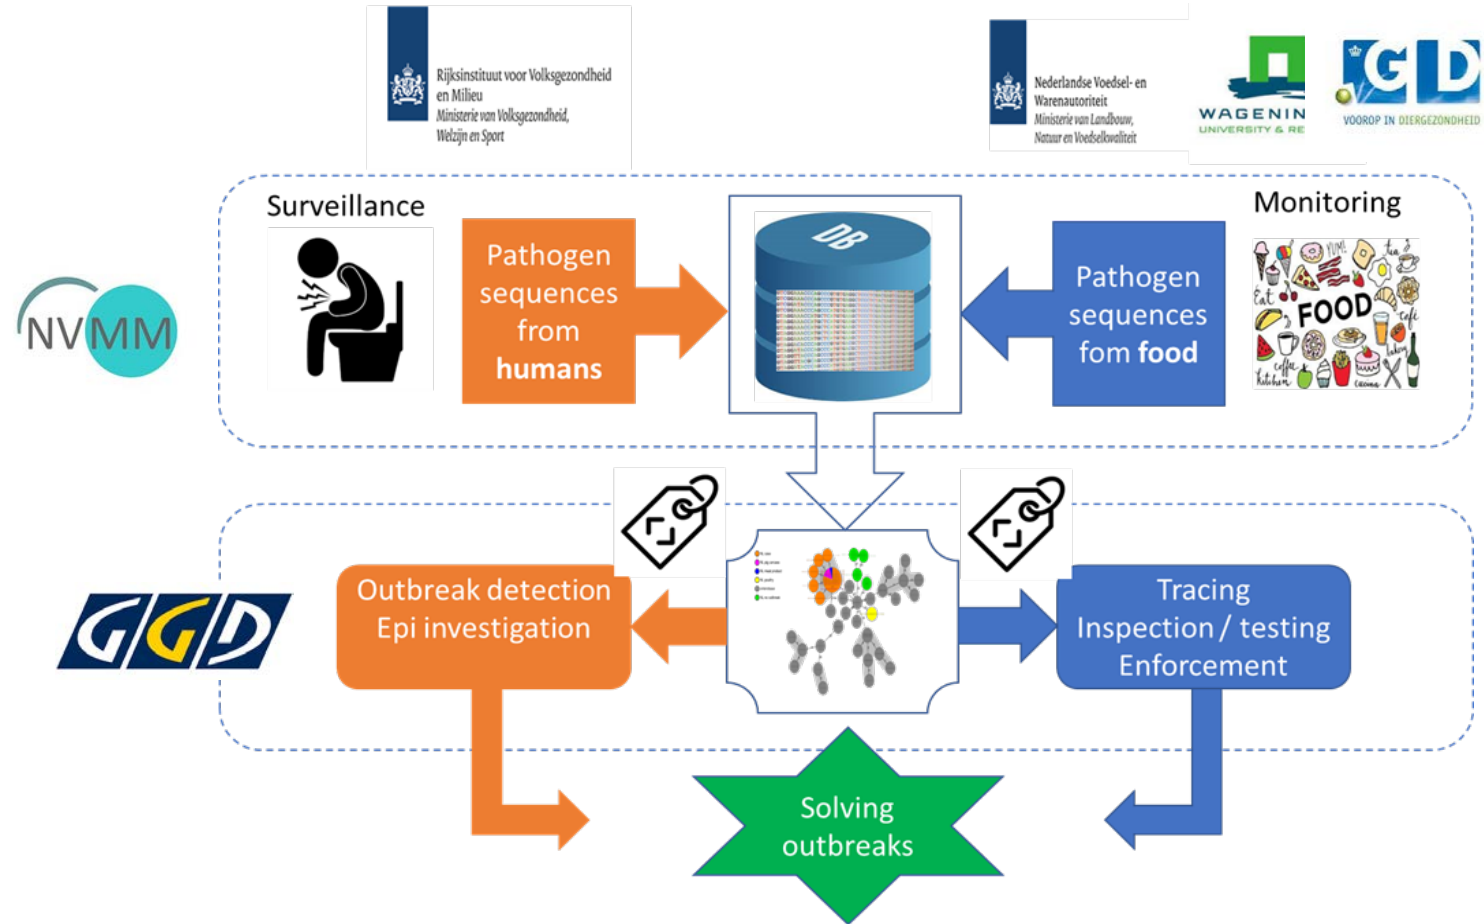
Rijksinstituut voor Volksgezondheid en Milieu
Ministerie van Volksgezondheid, Welzijn en Sport

Nederlandse Voedsel- en Warenautoriteit
Ministerie van Landbouw, Natuur en Voedselkwaliteit

WAGENIN
UNIVERSITY & RE

GD
VOOROP IN DIERGEZONDHEID

Surveillance

Pathogen sequences from humans

DB

Pathogen sequences fom food

Monitoring

YUM!
Eat
FOOD
tea
cafe
coffee
Kitchen
bakery

NVMM

GGD

Outbreak detection
Epi investigation

Tracing
Inspection / testing
Enforcement

Solving outbreaks